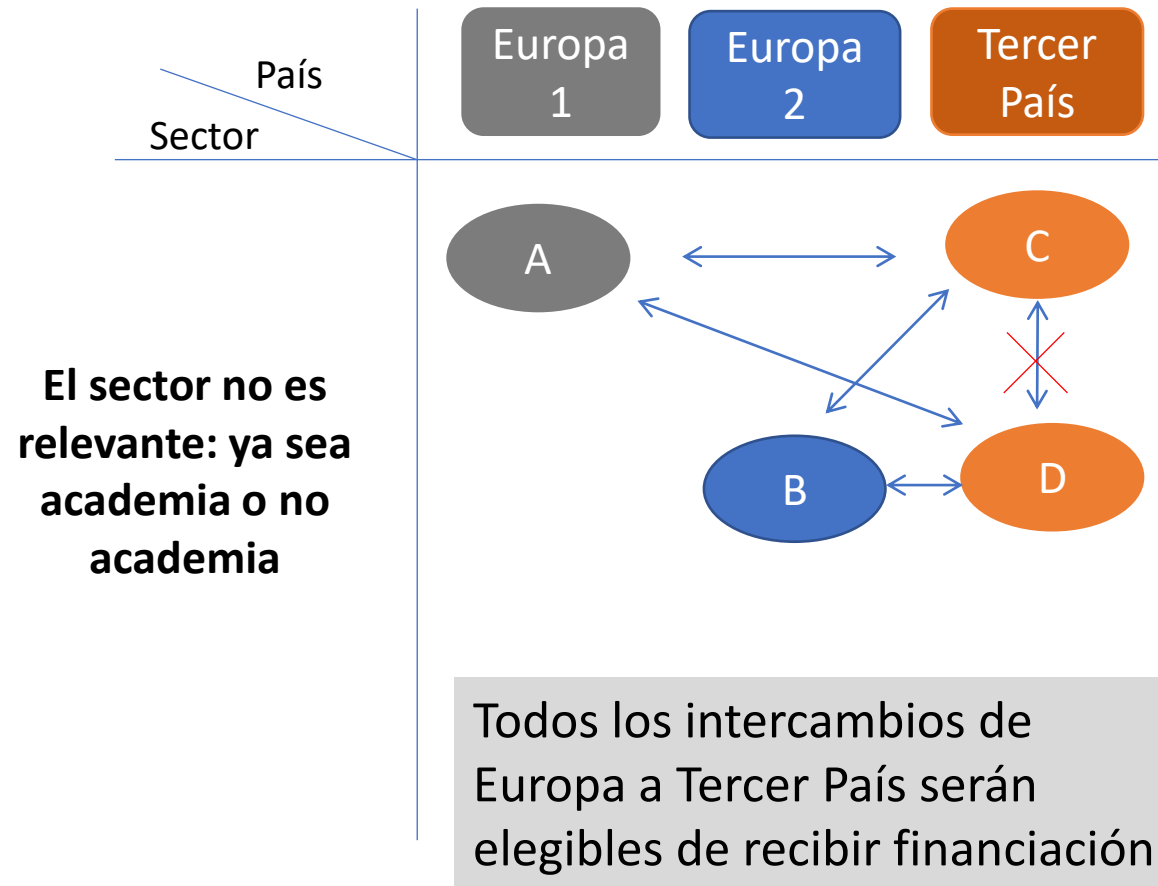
País

Sector

Europa 1

Europa 2

Tercer País

El sector no es relevante: ya sea academia o no academia

A

C

B

D

Todos los intercambios de Europa a Tercer País serán elegibles de recibir financiación